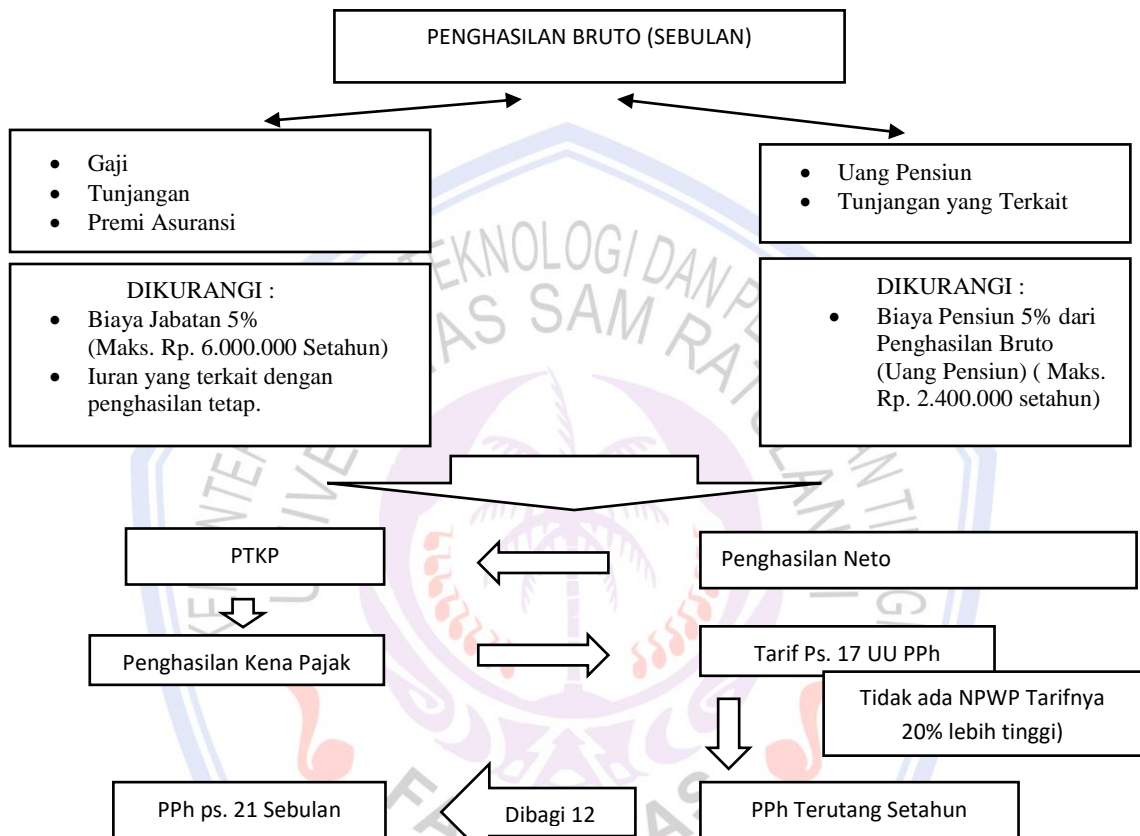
PENGHASILAN BRUTO (SEBULAN)

- Gaji
- Tunjangan
- Premi Asuransi

- Uang Pensiun
- Tunjangan yang Terkait

DIKURANGI :
- Biaya Jabatan 5% (Maks. Rp. 6.000.000 Setahun)
- Iuran yang terkait dengan penghasilan tetap.

DIKURANGI :
- Biaya Pensiun 5% dari Penghasilan Bruto (Uang Pensiun) ( Maks. Rp. 2.400.000 setahun)

PTKP

Penghasilan Neto

Penghasilan Kena Pajak

Tarif Ps. 17 UU PPh

Tidak ada NPWP Tarifnya 20% lebih tinggi)

PPh ps. 21 Sebulan

Dibagi 12

PPh Terutang Setahun

TEKNOLOGI DAN P
AS SAM RAT